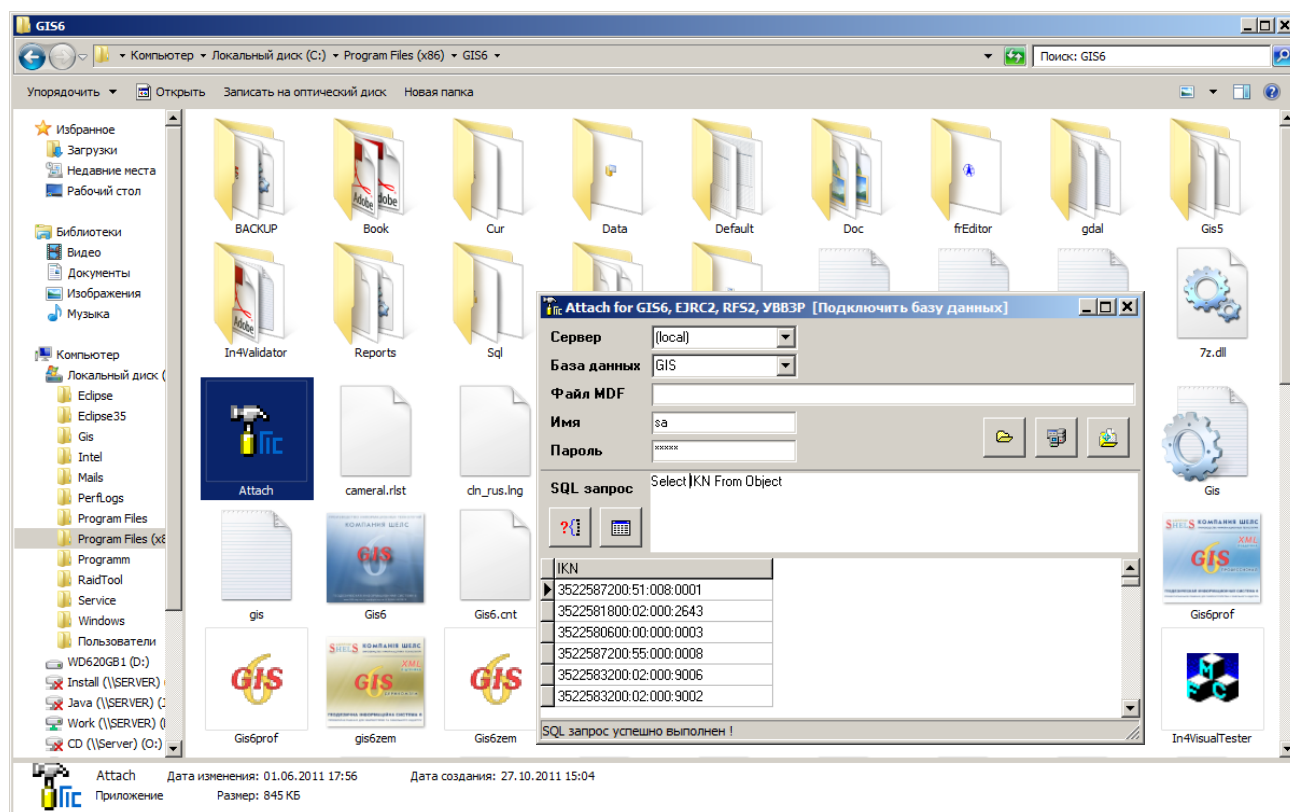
GIS6

Компьютер ▸ Локальный диск (C:) ▸ Program Files (x86) ▸ GIS6 ▸

Поиск: GIS6

Упорядочить ▾ Открыть Записать на оптический диск Новая папка

Избранное
Загрузки
Недавние места
Рабочий стол

Библиотеки
Видео
Документы
Изображения
Музыка

Компьютер
Локальный диск (
Eclipse
Eclipse35
Gis
Intel
Mails
PerfLogs
Program Files
Program Files (x8
Programm
RaidTool
Service
Windows
Пользователи
WD620GB1 (D:)
Install (\\SERVER)
Java (\\SERVER) (
Work (\\SERVER) (
CD (\\Server) (O:)

BACKUP
Book
Cur
Data
Default
Doc
frEditor
gdal
Gis5
In4Validator
Reports
Sql
7z.dll
Attach
cameral.rlst
dln_rus.lng
Gis
gis
Gis6
Gis6.cnt
Gis6prof
Gis6prof
gis6zem
Gis6zem
In4VisualTester

Attach for GIS6, EJRC2, RFS2, УВВ3Р [Подключить базу данных]

Сервер (local)
База данных GIS
Файл MDF
Имя sa
Пароль *****
SQL запрос Select IKN From Object

| IKN |
|---|
| 3522587200:51:008:0001 |
| 3522581800:02:000:2643 |
| 3522580600:00:000:0003 |
| 3522587200:55:000:0008 |
| 3522583200:02:000:9006 |
| 3522583200:02:000:9002 |

SQL запрос успешно выполнен !

Attach Дата изменения: 01.06.2011 17:56 Дата создания: 27.10.2011 15:04
Приложение Размер: 845 КБ